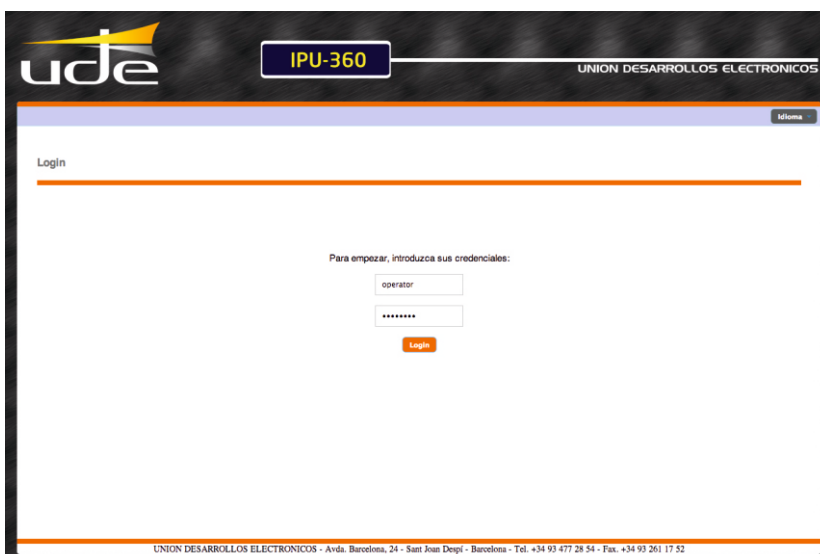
ude

IPU-360

UNION DESARROLLOS ELECTRONICOS

Idioma

Login

Para empezar, introduzca sus credenciales:

operator

••••••••

Login

UNION DESARROLLOS ELECTRONICOS - Avda. Barcelona, 24 - Sant Joan Despí - Barcelona - Tel. +34 93 477 28 54 - Fax. +34 93 261 17 52